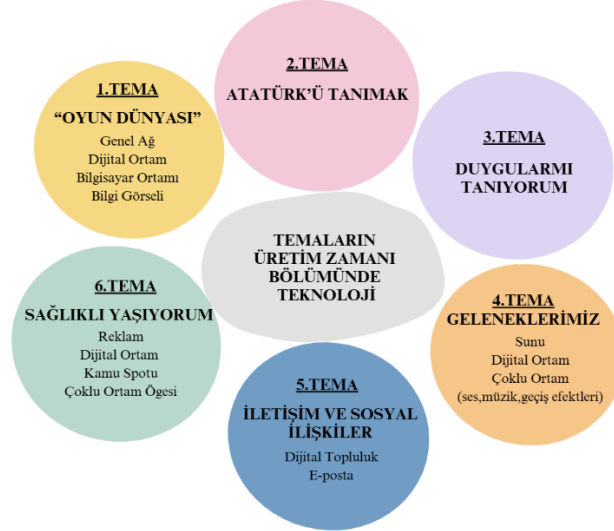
2.TEMA
ATATÜRK'Ü TANIMAK

1.TEMA
"OYUN DÜNYASI"
Genel Ağ
Dijital Ortam
Bilgisayar Ortamı
Bilgi Görseli

3.TEMA
DUYGULARMI TANIYORUM

TEMALARIN ÜRETİM ZAMANI BÖLÜMÜNDE TEKNOLOJİ

6.TEMA
SAĞLIKLI YAŞIYORUM
Reklam
Dijital Ortam
Kamu Spotu
Çoklu Ortam Ögesi

4.TEMA
GELENEKLERİMİZ
Sunu
Dijital Ortam
Çoklu Ortam
(ses,müzik,geçiş efektleri)

5.TEMA
İLETİŞİM VE SOSYAL İLİŞKİLER
Dijital Topluluk
E-posta